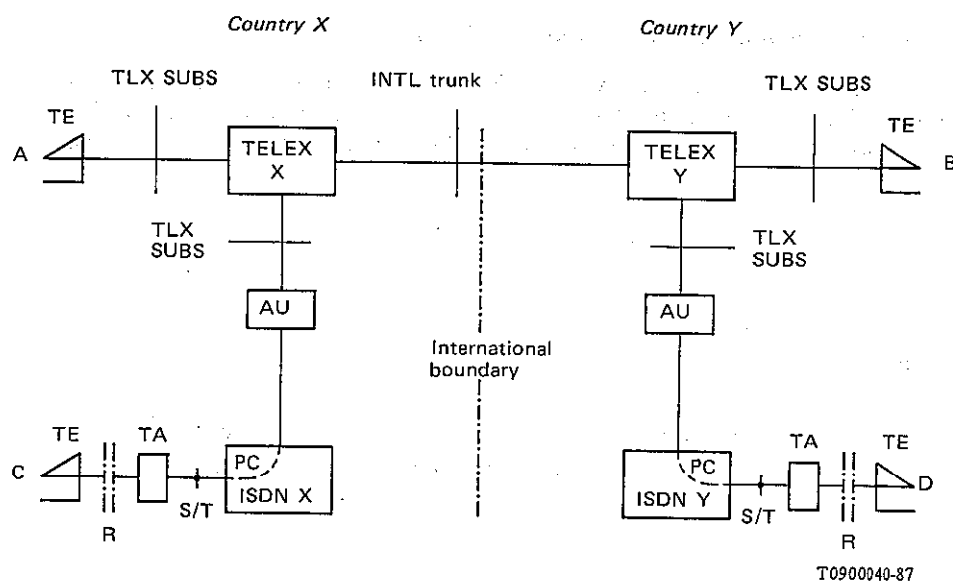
Country X

Country Y

TLX SUBS

INTL trunk

TLX SUBS

TE

A

TELEX X

TELEX Y

TE

B

TLX SUBS

TLX SUBS

AU

AU

International boundary

TE

C

TA

PC

ISDN X

R

S/T

PC

ISDN Y

S/T

TA

TE

D

R

T0900040-87